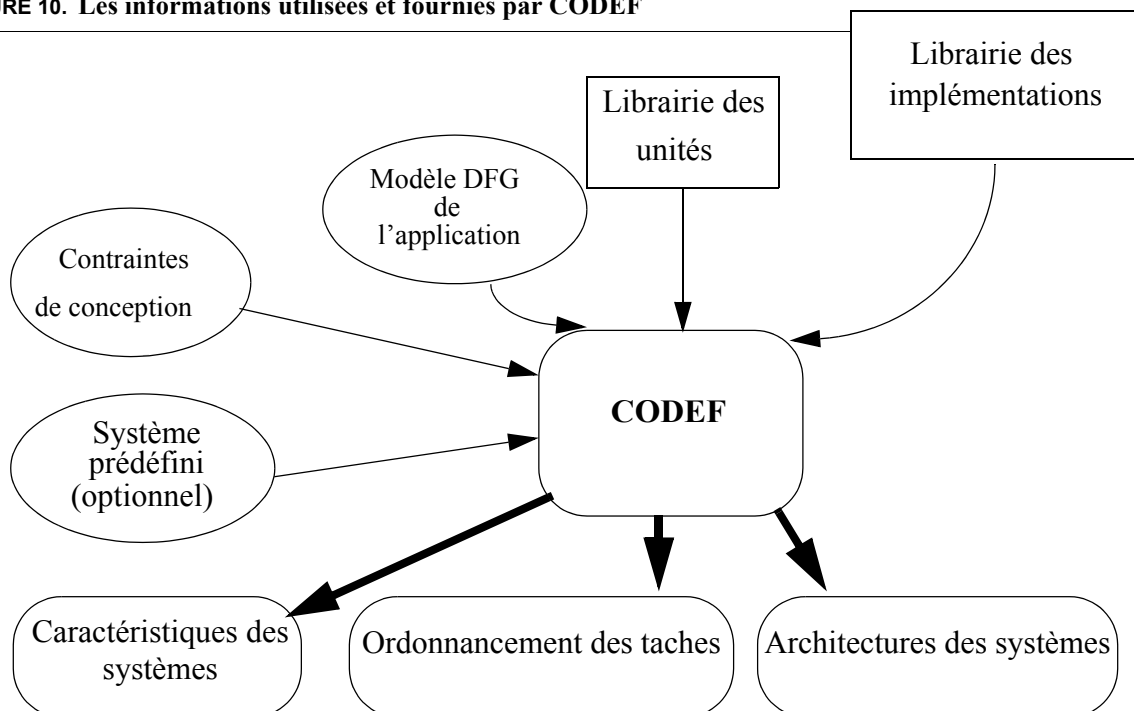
RE 10. Les informations utilisées et fournies par CODEF

Librairie des implémentations

Librairie des unités

Modèle DFG de l'application

Contraintes de conception

CODEF

Système prédéfini (optionnel)

Caractéristiques des systèmes

Ordonnancement des taches

Architectures des systèmes